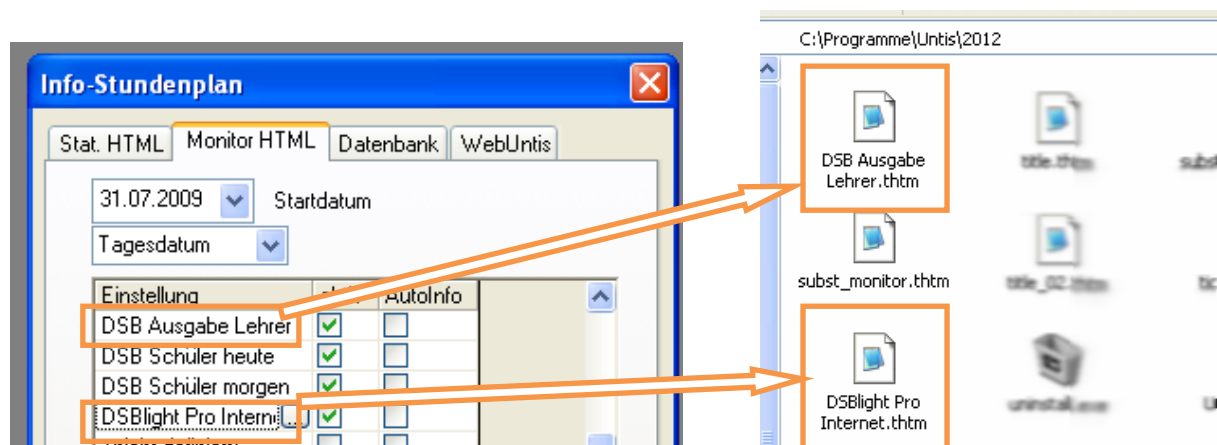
Info-Stundenplan

Stat. HTML | Monitor HTML | Datenbank | WebUntis

31.07.2009 Startdatum

Tagesdatum

| Einstellung | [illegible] | AutoInfo |
|---|---|---|
| DSB Ausgabe Lehrer | ✓ | |
| DSB Schüler heute | ✓ | |
| DSB Schüler morgen | ✓ | |
| DSBlight Pro Intern ... | ✓ | |
| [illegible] | | |

C:\Programme\Untis\2012

DSB Ausgabe Lehrer.thtm

title.thtm

subs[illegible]

subst_monitor.thtm

title_02.thtm

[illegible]

DSBlight Pro Internet.thtm

uninstall.exe

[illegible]